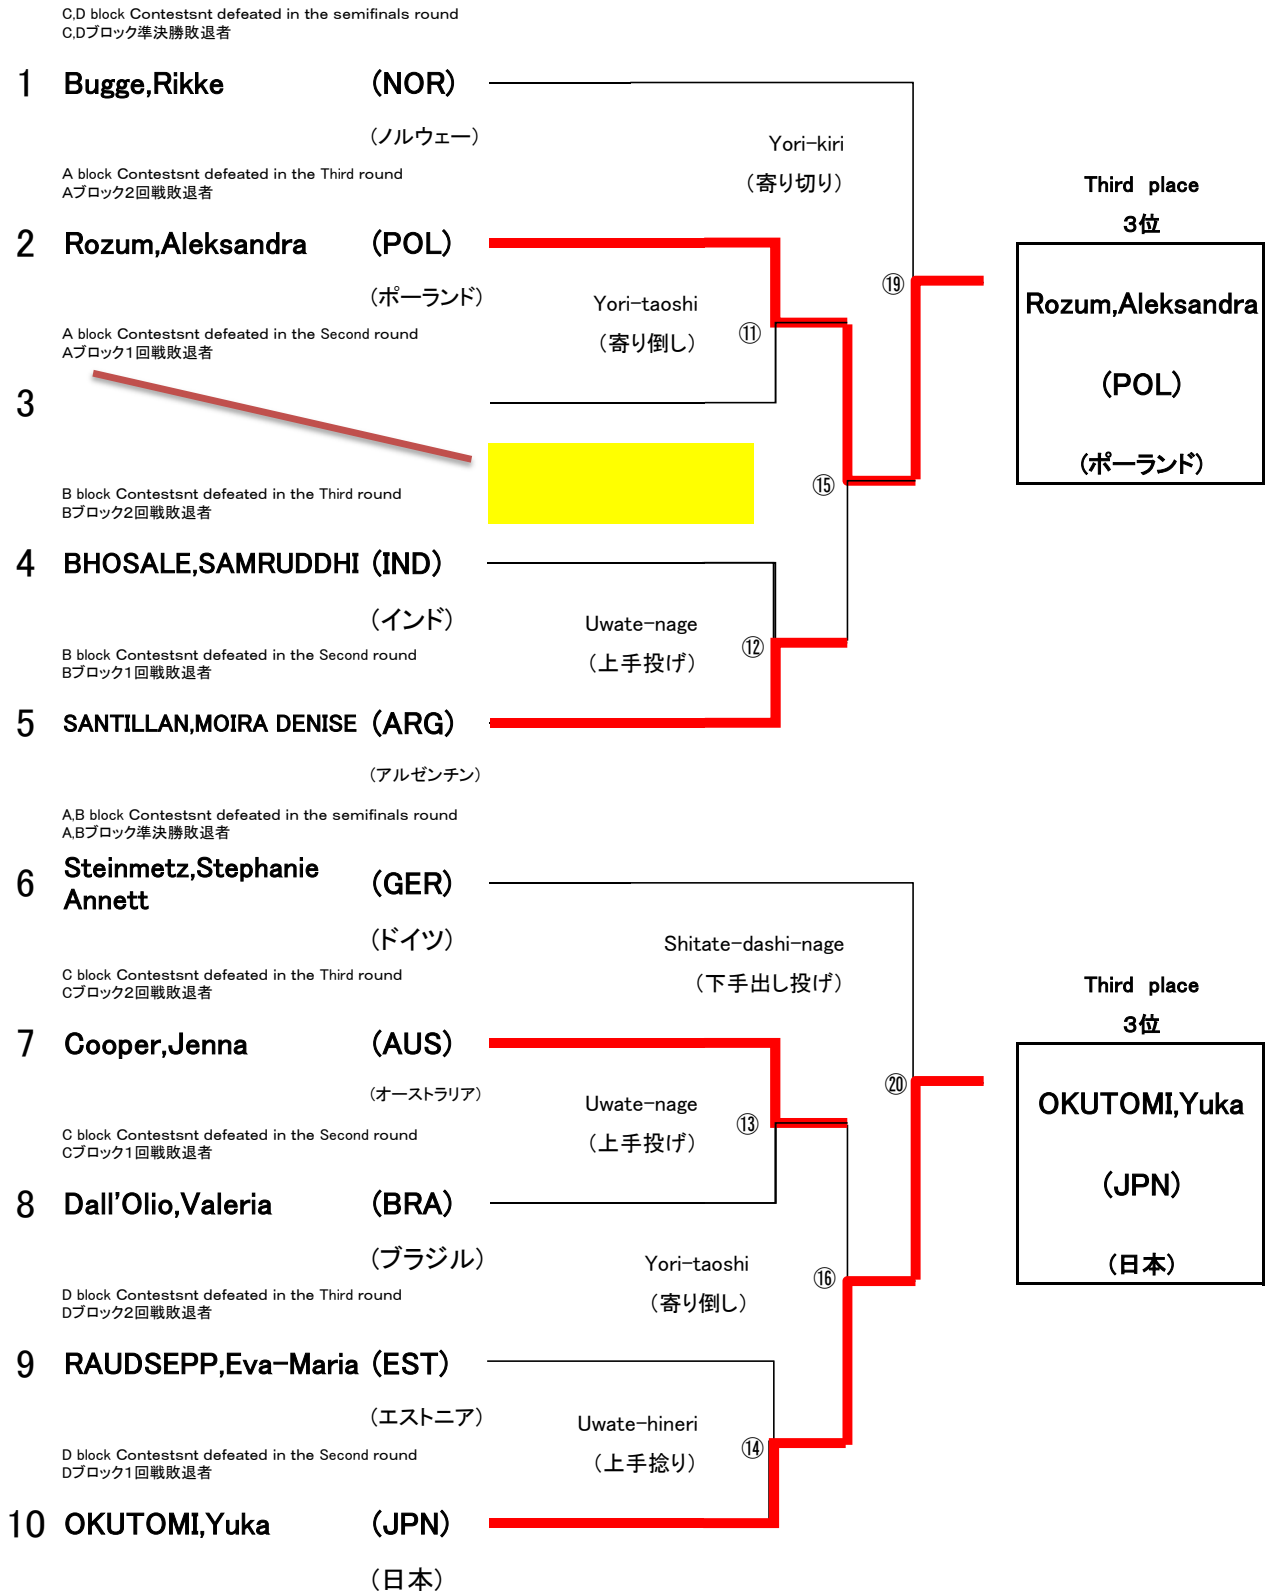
C,D block Contestsnt defeated in the semifinals round
C,Dブロック準決勝敗退者

1 Bugge,Rikke (NOR)
(ノルウェー)

A block Contestsnt defeated in the Third round
Aブロック2回戦敗退者

2 Rozum,Aleksandra (POL)
(ポーランド)

A block Contestsnt defeated in the Second round
Aブロック1回戦敗退者

3

B block Contestsnt defeated in the Third round
Bブロック2回戦敗退者

4 BHOSALE,SAMRUDDHI (IND)
(インド)

B block Contestsnt defeated in the Second round
Bブロック1回戦敗退者

5 SANTILLAN,MOIRA DENISE (ARG)
(アルゼンチン)

Yori-kiri
(寄り切り)

Yori-taoshi
(寄り倒し)

⑪

Uwate-nage
(上手投げ)

⑫

⑮

⑲

Third place
3位

Rozum,Aleksandra
(POL)
(ポーランド)

A,B block Contestsnt defeated in the semifinals round
A,Bブロック準決勝敗退者

6 Steinmetz,Stephanie Annett (GER)
(ドイツ)

C block Contestsnt defeated in the Third round
Cブロック2回戦敗退者

7 Cooper,Jenna (AUS)
(オーストラリア)

C block Contestsnt defeated in the Second round
Cブロック1回戦敗退者

8 Dall'Olio,Valeria (BRA)
(ブラジル)

D block Contestsnt defeated in the Third round
Dブロック2回戦敗退者

9 RAUDSEPP,Eva-Maria (EST)
(エストニア)

D block Contestsnt defeated in the Second round
Dブロック1回戦敗退者

10 OKUTOMI,Yuka (JPN)
(日本)

Shitate-dashi-nage
(下手出し投げ)

Uwate-nage
(上手投げ)

⑬

Yori-taoshi
(寄り倒し)

⑯

Uwate-hineri
(上手捻り)

⑭

⑳

Third place
3位

OKUTOMI,Yuka
(JPN)
(日本)